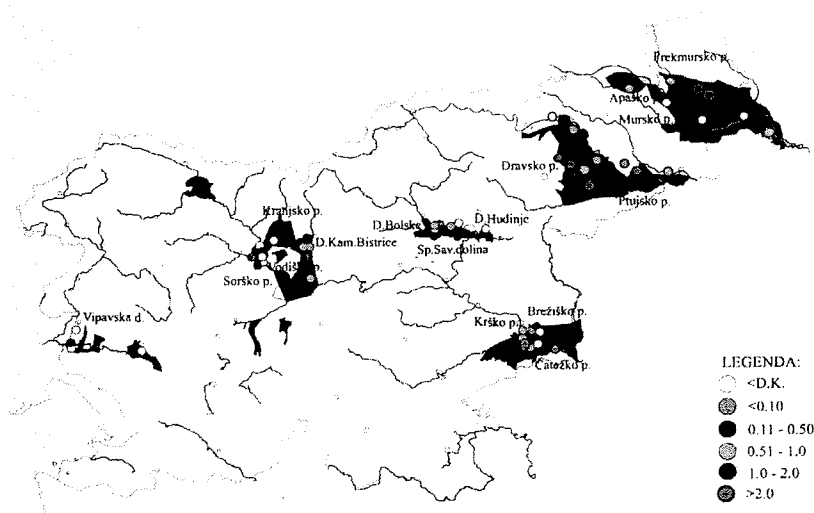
Prekmursko p.
Apaško p.
Mursko p.
Dravsko p.
Ptujsko p.
Kranjsko p.
D.Kam.Bistrice
Vodiško p.
Sorško p.
D.Bolske
D.Hudinje
Sp.Sav.dolina
Vipavska d.
Brežiško p.
Krško p.
Čatežko p.
LEGENDA:
<D.K.
<0.10
0.11 - 0.50
0.51 - 1.0
1.0 - 2.0
>2.0